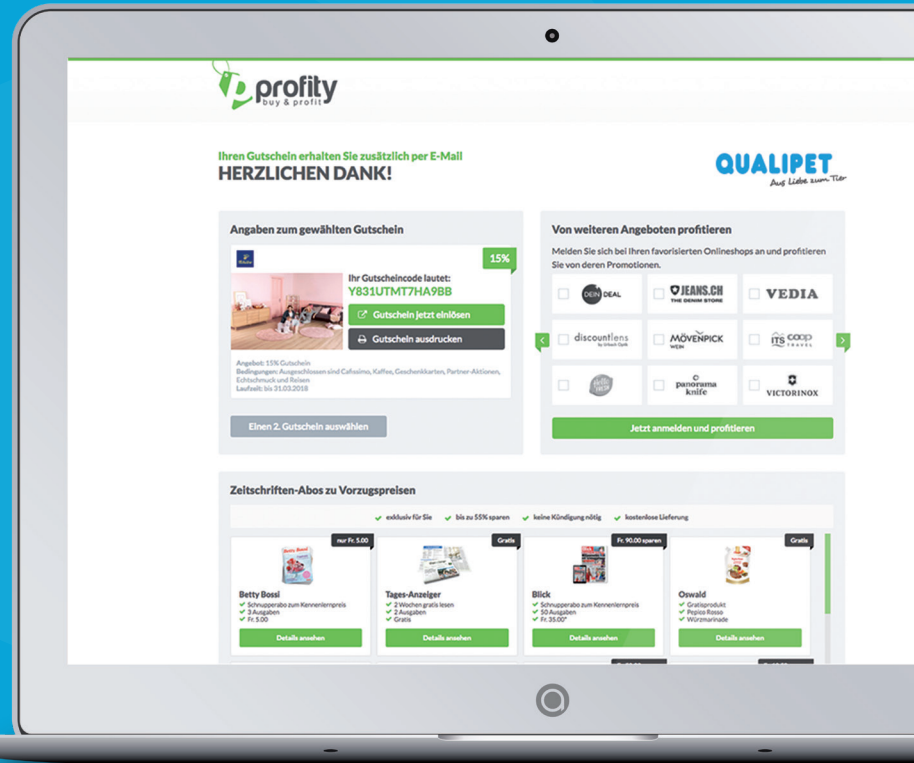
profity
buy & profit

Ihren Gutschein erhalten Sie zusätzlich per E-Mail
HERZLICHEN DANK!

QUALIPET
Aus Liebe zum Tier

Angaben zum gewählten Gutschein

15%

Ihr Gutscheincode lautet:
Y831UTMT7HA9BB

Gutschein jetzt einlösen

Gutschein ausdrucken

Angebot: 15% Gutschein
Bedingungen: Ausgeschlossen sind Cafissimo, Kaffee, Geschenkkarten, Partner-Aktionen, Echtschmuck und Reisen
Laufzeit: bis 31.03.2018

Einen 2. Gutschein auswählen

Von weiteren Angeboten profitieren

Melden Sie sich bei Ihren favorisierten Onlineshops an und profitieren Sie von deren Promotionen.

DEIN DEAL
JEANS.CH THE DENIM STORE
VEDIA
discountlens
MÖVENPICK WEIN
ITS coop TRAVEL
panorama knife
VICTORINOX

Jetzt anmelden und profitieren

Zeitschriften-Abos zu Vorzugspreisen

exklusiv für Sie
bis zu 55% sparen
keine Kündigung nötig
kostenlose Lieferung

nur Fr. 5.00
Betty Bossi
Schnupperabo zum Kennenlernpreis
3 Ausgaben
Fr. 5.00
Details ansehen

Gratis
Tages-Anzeiger
2 Wochen gratis lesen
2 Ausgaben
Gratis
Details ansehen

Fr. 90.00 sparen
Blick
Schnupperabo zum Kennenlernpreis
50 Ausgaben
Fr. 35.00*
Details ansehen

Gratis
Oswald
Gratisprodukt
Pepizo Rosso
Würzmarinade
Details ansehen